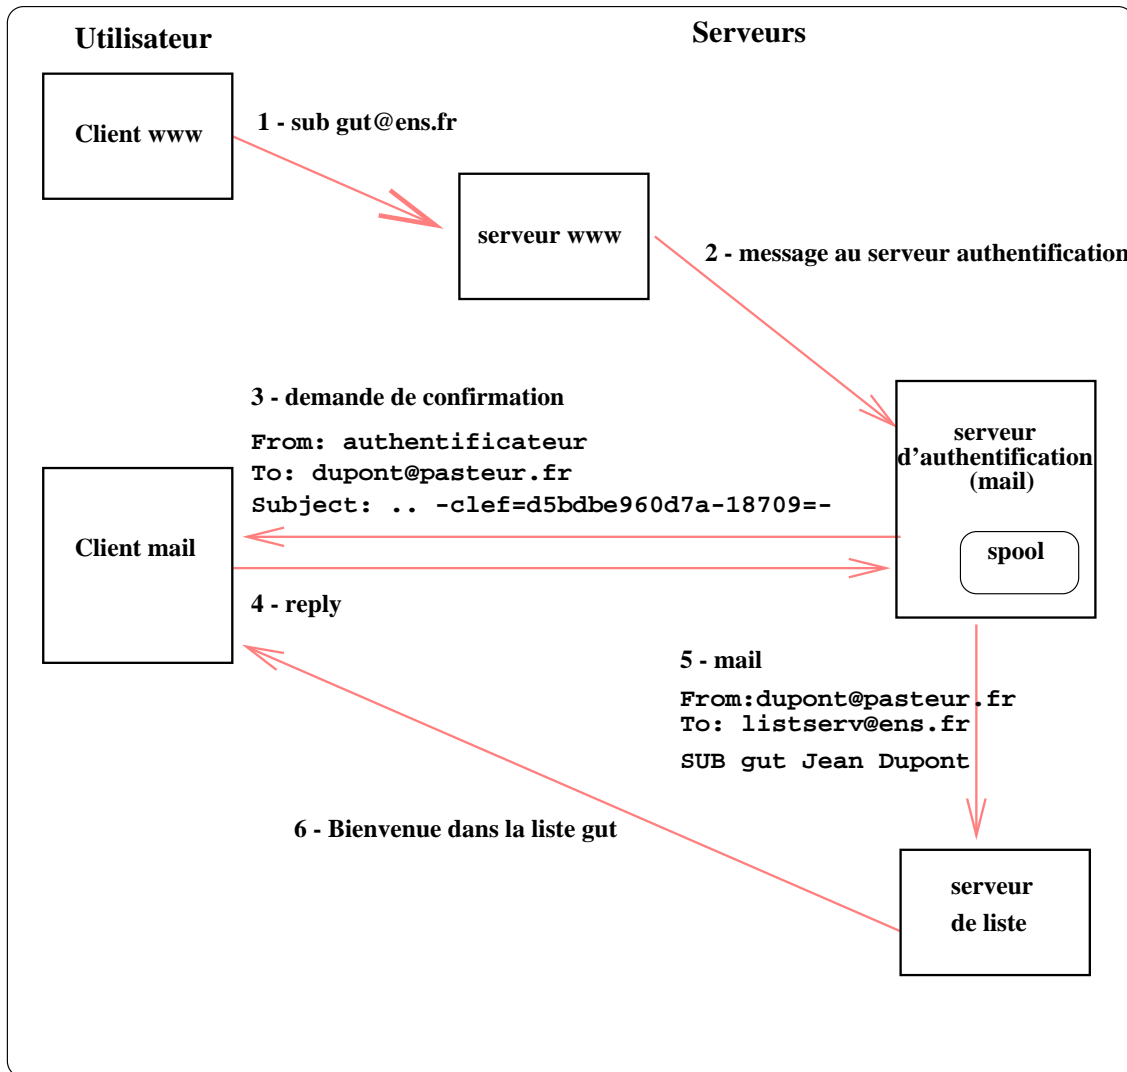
Utilisateur

Serveurs

Client www

1 - sub gut@ens.fr

serveur www

2 - message au serveur authentification

3 - demande de confirmation

From: authentificateur
To: dupont@pasteur.fr
Subject: .. -clef=d5bdbe960d7a-18709=-

serveur d'authentification (mail)

spool

Client mail

4 - reply

5 - mail

From:dupont@pasteur.fr
To: listserv@ens.fr
SUB gut Jean Dupont

6 - Bienvenue dans la liste gut

serveur de liste